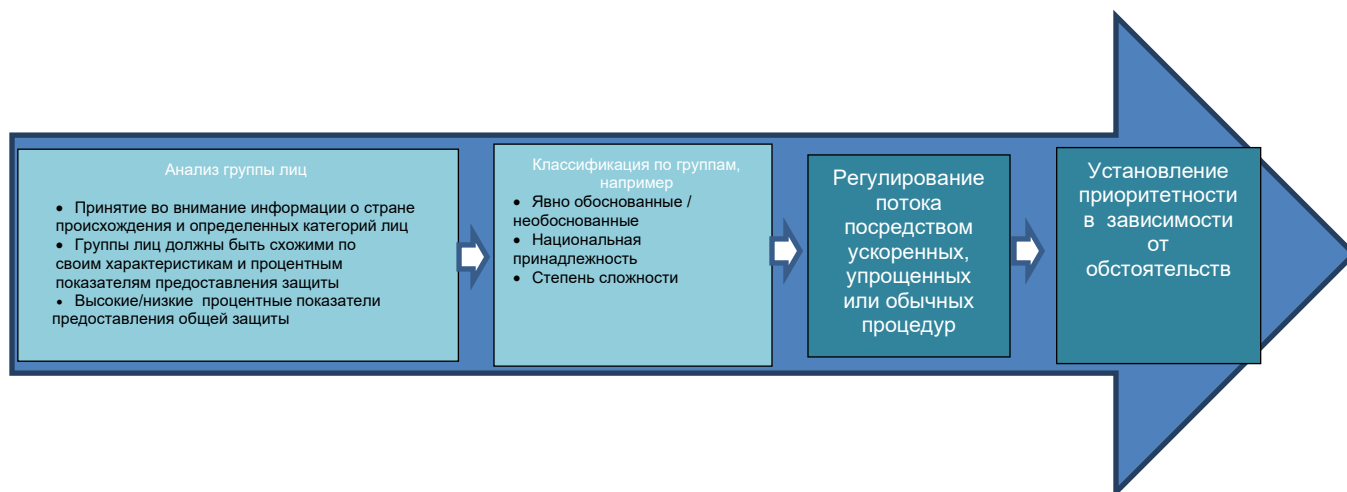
Анализ группы лиц

- Принятие во внимание информации о стране происхождения и определенных категорий лиц
- Группы лиц должны быть схожими по своим характеристикам и процентным показателям предоставления защиты
- Высокие/низкие процентные показатели предоставления общей защиты

Классификация по группам, например

- Явно обоснованные / необоснованные
- Национальная принадлежность
- Степень сложности

Регулирование потока посредством ускоренных, упрощенных или обычных процедур

Установление приоритетности в зависимости от обстоятельств